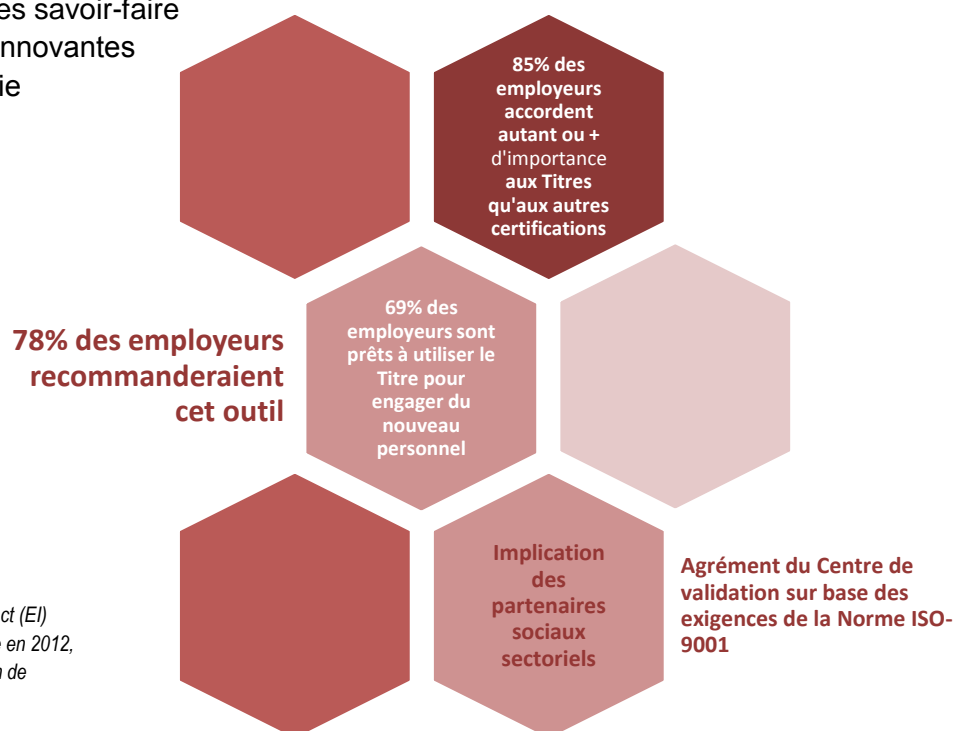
es savoir-faire
nnovantes
ie

85% des employeurs accordent autant ou + d'importance aux Titres qu'aux autres certifications

78% des employeurs recommanderaient cet outil

69% des employeurs sont prêts à utiliser le Titre pour engager du nouveau personnel

ct (EI)
e en 2012,
n de

Implication des partenaires sociaux sectoriels

Agrément du Centre de validation sur base des exigences de la Norme ISO-9001